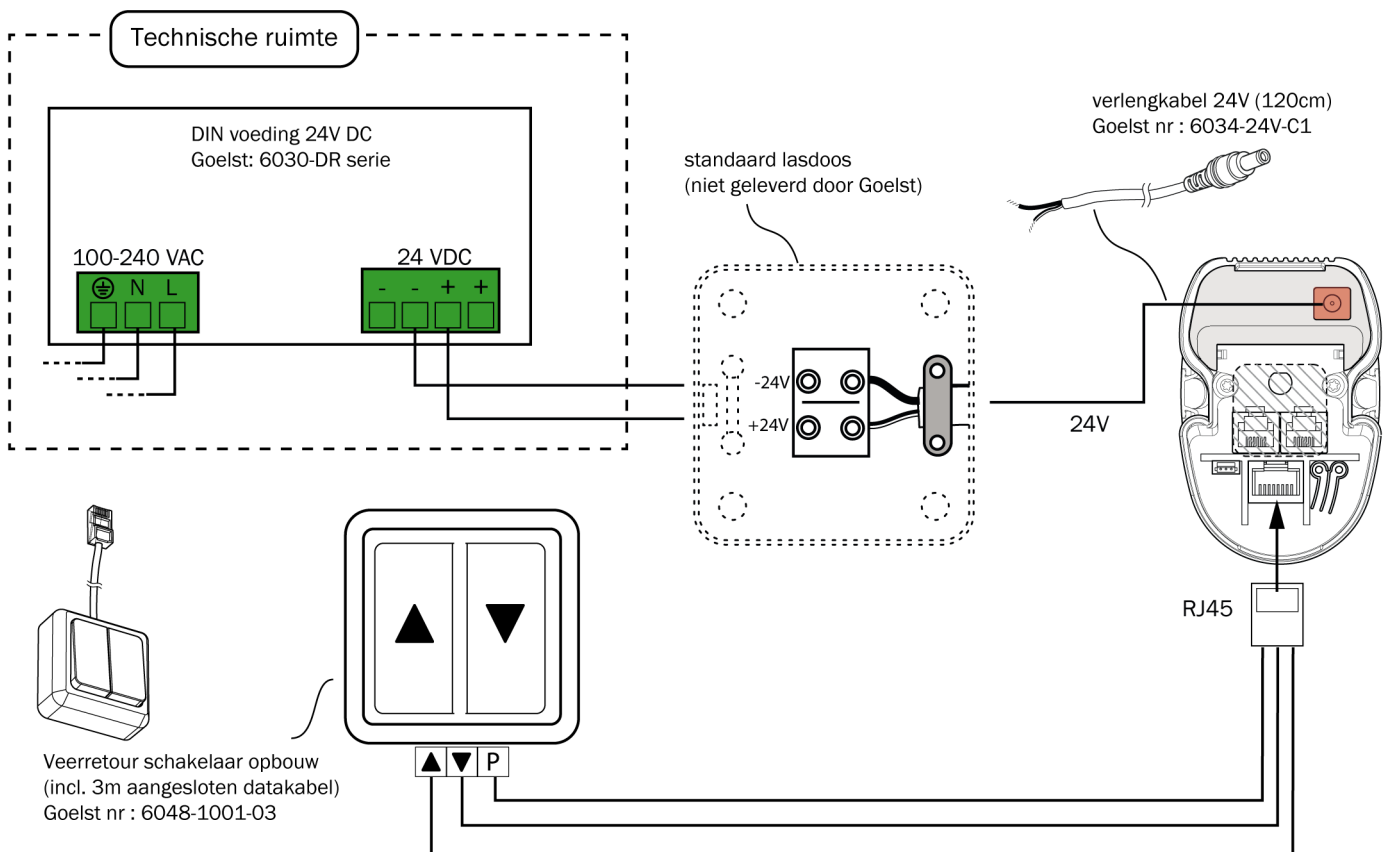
Technische ruimte

DIN voeding 24V DC
Goelst: 6030-DR serie

100-240 VAC
⏚ N L

24 VDC
- - + +

standaard lasdoos
(niet geleverd door Goelst)

-24V
+24V

verlengkabel 24V (120cm)
Goelst nr : 6034-24V-C1

24V

RJ45

▲ ▼

▲ ▼ P

Veerretour schakelaar opbouw
(incl. 3m aangesloten datakabel)
Goelst nr : 6048-1001-03